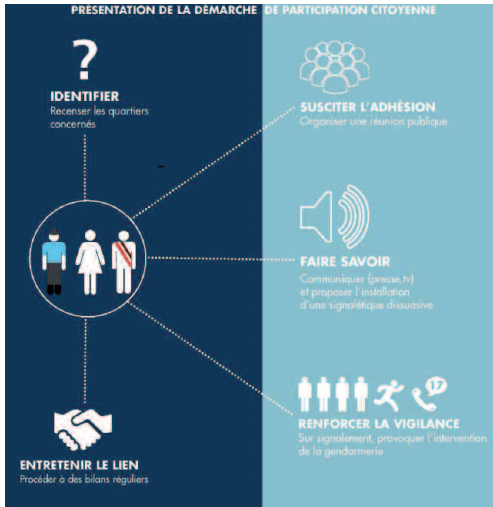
PRÉSENTATION DE LA DÉMARCHE DE PARTICIPATION CITOYENNE

?

IDENTIFIER
Recenser les quartiers concernés

SUSCITER L'ADHÉSION
Organiser une réunion publique

FAIRE SAVOIR
Communiquer (presse, tv) et proposer l'installation d'une signalétique dissuasive

17

RENFORCER LA VIGILANCE
Sur signalement, provoquer l'intervention de la gendarmerie

ENTRETENIR LE LIEN
Procéder à des bilans réguliers